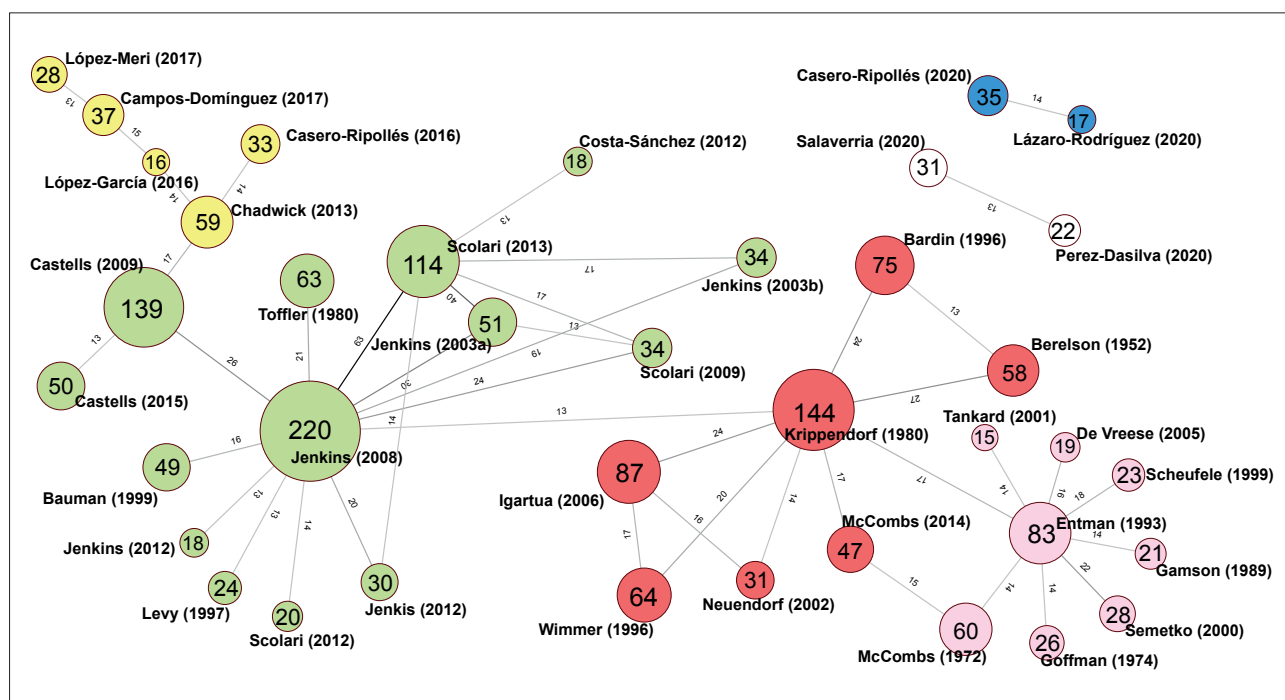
López-Meri (2017)
28
13
37
Campos-Domínguez (2017)
15
16
López-García (2016)
14
33
Casero-Ripollés (2016)
14
59
Chadwick (2013)
17
Castells (2009)
139
13
50
Castells (2015)
26
63
Toffler (1980)
21
114
Scolari (2013)
63
40
51
Jenkins (2003a)
30
18
Costa-Sánchez (2012)
13
34
Jenkins (2003b)
17
17
13
19
34
Scolari (2009)
24
14
220
Jenkins (2008)
16
49
Bauman (1999)
13
Jenkins (2012)
18
13
24
Levy (1997)
14
20
Scolari (2012)
20
30
Jenkis (2012)
13
Casero-Ripollés (2020)
35
14
17
Lázaro-Rodríguez (2020)
Salaverria (2020)
31
13
22
Perez-Dasilva (2020)
Bardin (1996)
75
24
13
58
Berelson (1952)
27
144
Krippendorf (1980)
24
87
Igartua (2006)
17
64
Wimmer (1996)
20
16
31
Neuendorf (2002)
14
17
McCombs (2014)
47
15
60
McCombs (1972)
17
Tankard (2001)
15
14
19
De Vreese (2005)
16
18
23
Scheufele (1999)
83
Entman (1993)
14
21
Gamson (1989)
22
28
Semetko (2000)
14
26
Goffman (1974)
14